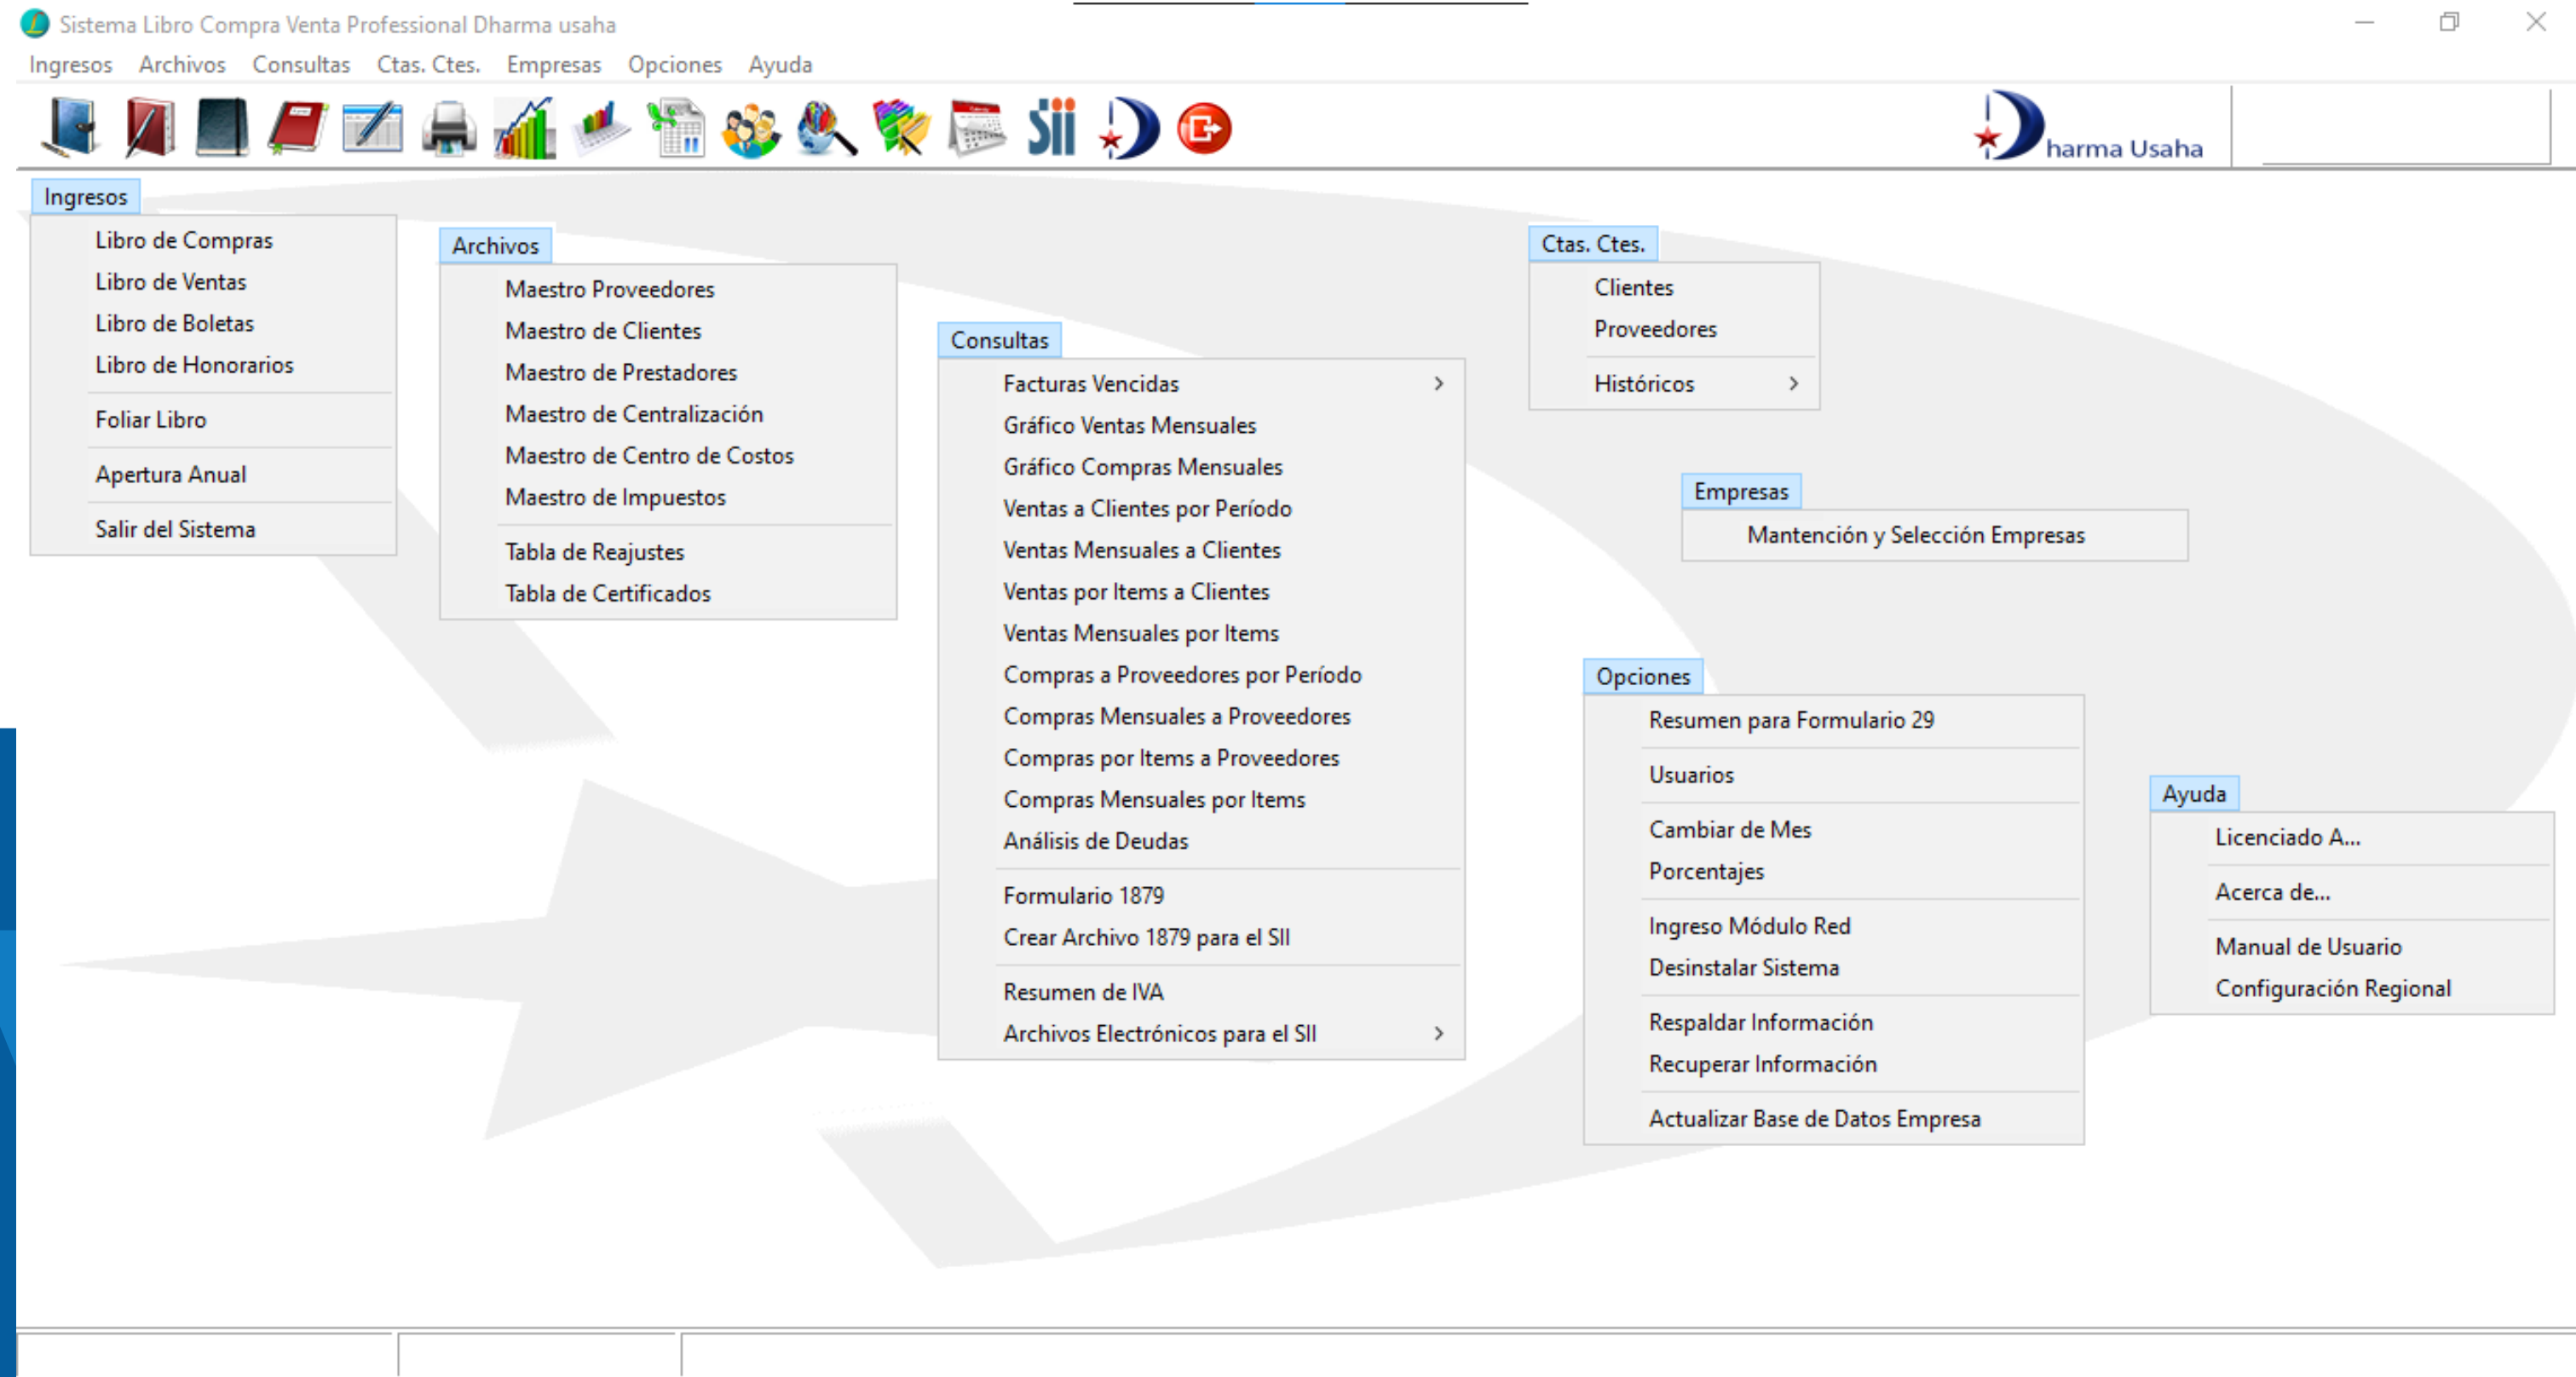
Sistema Libro Compra Venta Professional Dharma usaha

Ingresos Archivos Consultas Ctas. Ctes. Empresas Opciones Ayuda

harma Usaha

Ingresos
Libro de Compras
Libro de Ventas
Libro de Boletas
Libro de Honorarios
Foliar Libro
Apertura Anual
Salir del Sistema

Archivos
Maestro Proveedores
Maestro de Clientes
Maestro de Prestadores
Maestro de Centralización
Maestro de Centro de Costos
Maestro de Impuestos
Tabla de Reajustes
Tabla de Certificados

Consultas
Facturas Vencidas
Gráfico Ventas Mensuales
Gráfico Compras Mensuales
Ventas a Clientes por Período
Ventas Mensuales a Clientes
Ventas por Items a Clientes
Ventas Mensuales por Items
Compras a Proveedores por Período
Compras Mensuales a Proveedores
Compras por Items a Proveedores
Compras Mensuales por Items
Análisis de Deudas
Formulario 1879
Crear Archivo 1879 para el SII
Resumen de IVA
Archivos Electrónicos para el SII

Ctas. Ctes.
Clientes
Proveedores
Históricos

Empresas
Mantención y Selección Empresas

Opciones
Resumen para Formulario 29
Usuarios
Cambiar de Mes
Porcentajes
Ingreso Módulo Red
Desinstalar Sistema
Respaldar Información
Recuperar Información
Actualizar Base de Datos Empresa

Ayuda
Licenciado A...
Acerca de...
Manual de Usuario
Configuración Regional